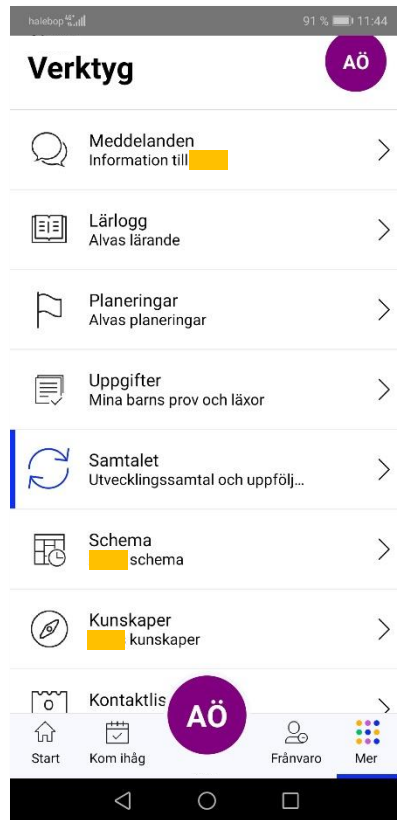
halebop 4G 91 % 11:44

Verktyg

AÖ

Meddelanden
Information till

Lärlogg
Alvas lärande

Planeringar
Alvas planeringar

Uppgifter
Mina barns prov och läxor

Samtalet
Utvecklingssamtal och uppfölj...

Schema
schema

Kunskaper
kunskaper

Kontaktlis

AÖ

Start
Kom ihåg
Frånvaro
Mer